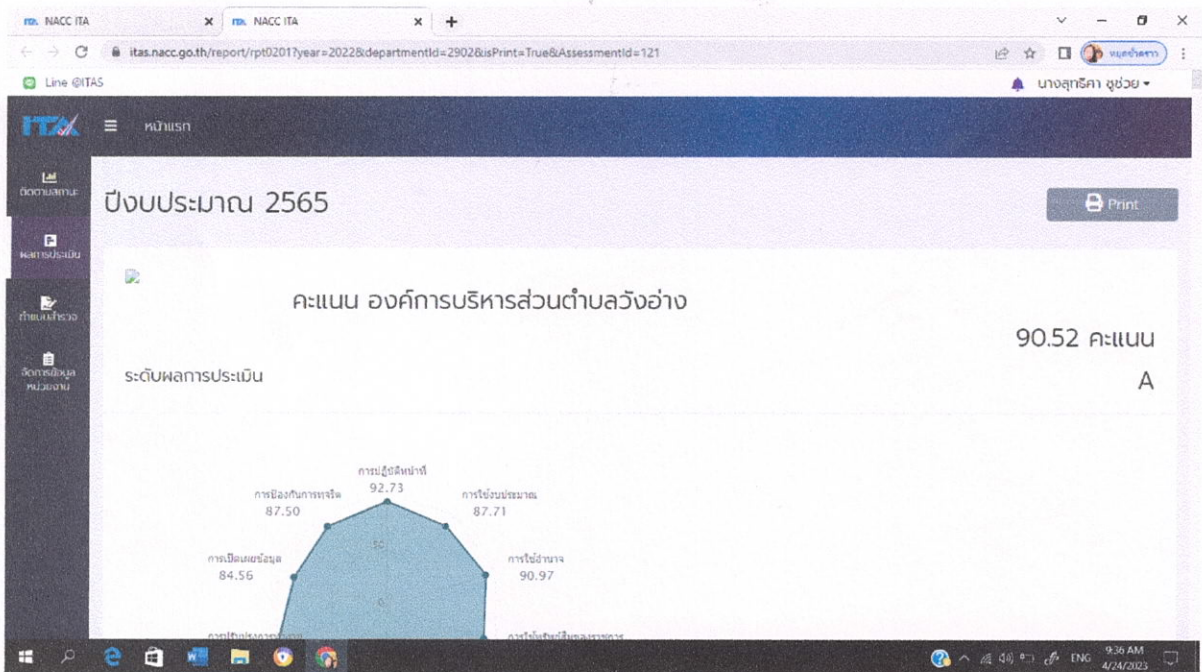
NACC ITA
NACC ITA
itas.nacc.go.th/report/rpt0201?year=2022&departmentId=2902&isPrint=True&AssessmentId=121
Line @ITAS
นางสุทธิศา ชูช่วย
ITAS
หน้าแรก
ติดตามสถานะ
ผลการประเมิน
ทำแบบสำรวจ
จัดการข้อมูลหน่วยงาน

ปีงบประมาณ 2565

Print

คะแนน องค์การบริหารส่วนตำบลวังอ่าง

90.52 คะแนน

ระดับผลการประเมิน

A

การปฏิบัติหน้าที่
92.73
การป้องกันการทุจริต
87.50
การใช้งบประมาณ
87.71
การเปิดเผยข้อมูล
84.56
การใช้อำนาจ
90.97
50
0
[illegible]
การใช้ทรัพย์สินของราชการ

ENG
9:36 AM
4/24/2023